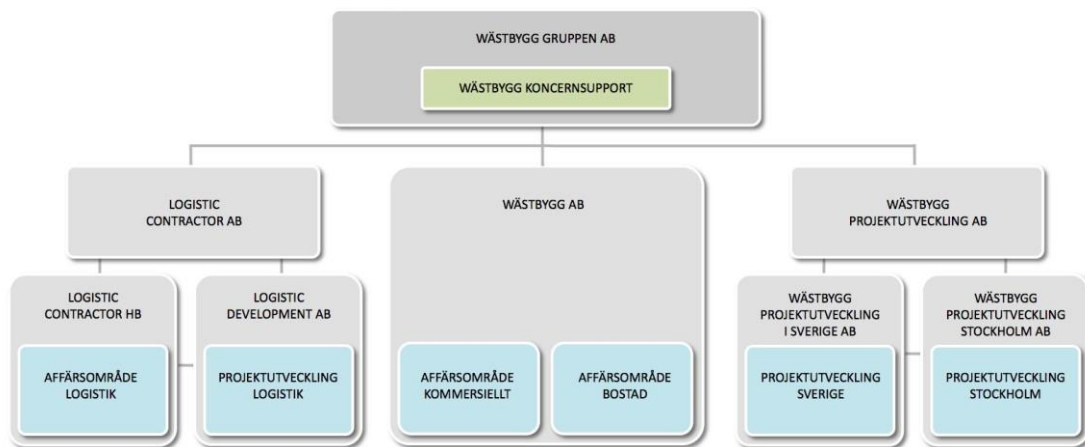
WÄSTBYGG GRUPPEN AB

WÄSTBYGG KONCERNSUPPORT

LOGISTIC CONTRACTOR AB

WÄSTBYGG AB

WÄSTBYGG PROJEKTUTVECKLING AB

LOGISTIC CONTRACTOR HB

AFFÄRSOMRÅDE LOGISTIK

LOGISTIC DEVELOPMENT AB

PROJEKTUTVECKLING LOGISTIK

AFFÄRSOMRÅDE KOMMERSIELLT

AFFÄRSOMRÅDE BOSTAD

WÄSTBYGG PROJEKTUTVECKLING I SVERIGE AB

PROJEKTUTVECKLING SVERIGE

WÄSTBYGG PROJEKTUTVECKLING STOCKHOLM AB

PROJEKTUTVECKLING STOCKHOLM